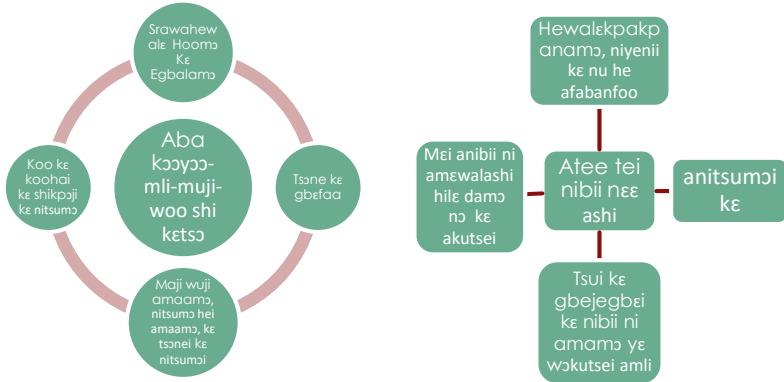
Srawahew alɛ Hoomɔ Kɛ Egbalamɔ

Aba kɔɔyɔɔ-mli-muji-woo shi kɛtsɔ

Koo kɛ koohai kɛ shikpɔji kɛ nitsumɔ

Tsɔne kɛ gbɛfaa

Maji wuji amaamɔ, nitsumɔ hei amaamɔ, kɛ tsɔnei kɛ nitsumɔi

Hewalɛkpakp anamɔ, niyenii kɛ nu he afabanfoo

Mɛi anibii ni amɛwalashi hilɛ damɔ nɔ kɛ akutsei

Atee tei nibii nɛɛ ashi

anitsumɔi kɛ

Tsui kɛ gbejegbɛi kɛ nibii ni amamɔ yɛ wɔkutsei amli